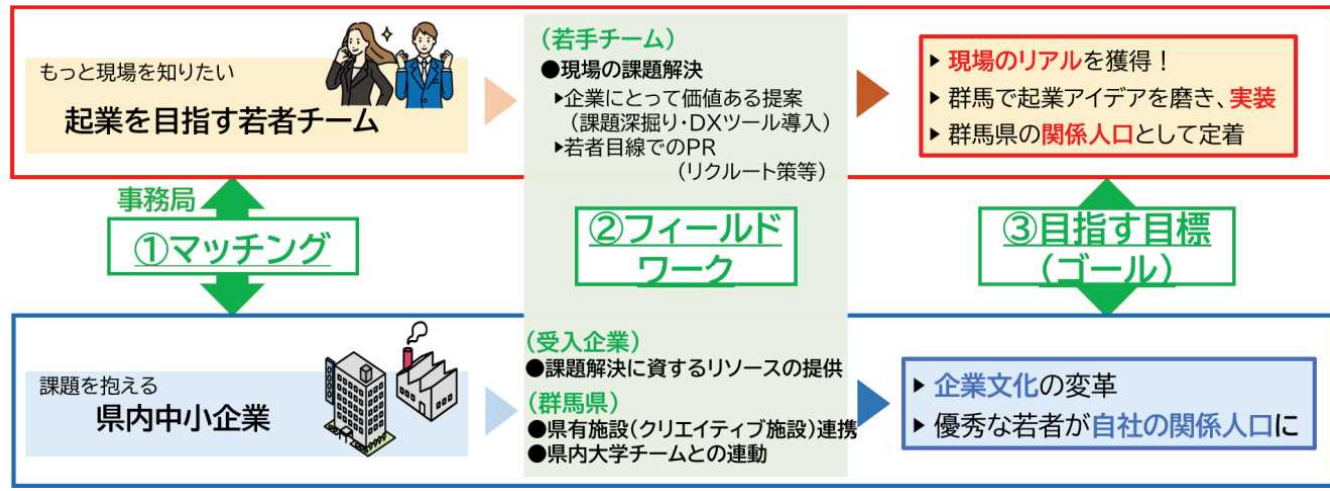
もっと現場を知りたい

起業を目指す若者チーム

（若手チーム）
●現場の課題解決
▸企業にとって価値ある提案（課題深掘り・DXツール導入）
▸若者目線でのPR（リクルート策等）

▸ 現場のリアルを獲得！
▸ 群馬で起業アイデアを磨き、実装
▸ 群馬県の関係人口として定着

事務局

①マッチング

②フィールドワーク

③目指す目標（ゴール）

課題を抱える

県内中小企業

（受入企業）
●課題解決に資するリソースの提供
（群馬県）
●県有施設（クリエイティブ施設）連携
●県内大学チームとの連動

▸ 企業文化の変革
▸ 優秀な若者が自社の関係人口に